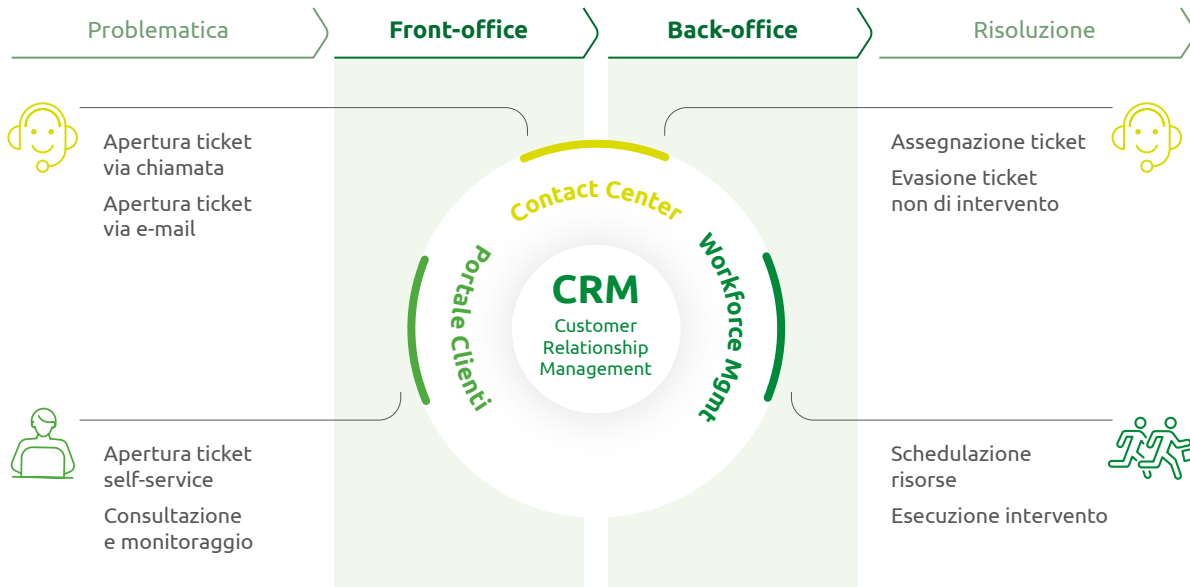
Problematica

Front-office

Back-office

Risoluzione

Apertura ticket via chiamata

Apertura ticket via e-mail

Contact Center

Portale Clienti

CRM
Customer Relationship Management

Workforce Mgmt

Assegnazione ticket

Evasione ticket non di intervento

Apertura ticket self-service

Consultazione e monitoraggio

Schedulazione risorse

Esecuzione intervento